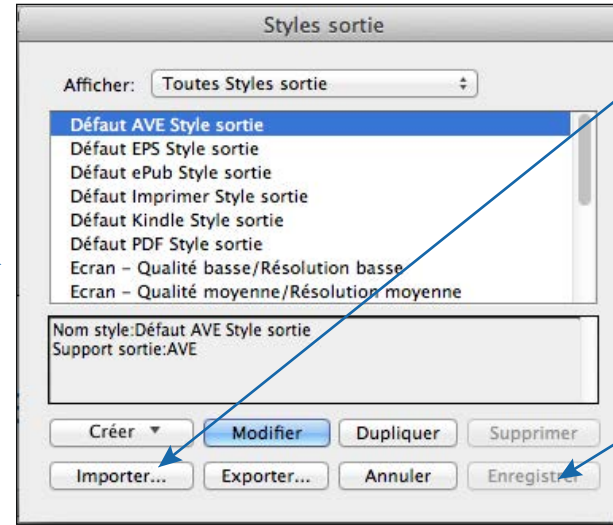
Styles sortie

Afficher: Toutes Styles sortie

Défaut AVE Style sortie
Défaut EPS Style sortie
Défaut ePub Style sortie
Défaut Imprimer Style sortie
Défaut Kindle Style sortie
Défaut PDF Style sortie
Ecran – Qualité basse/Résolution basse
Ecran – Qualité moyenne/Résolution moyenne

Nom style:Défaut AVE Style sortie
Support sortie:AVE

Créer
Modifier
Dupliquer
Supprimer
Importer...
Exporter...
Annuler
Enregistrer